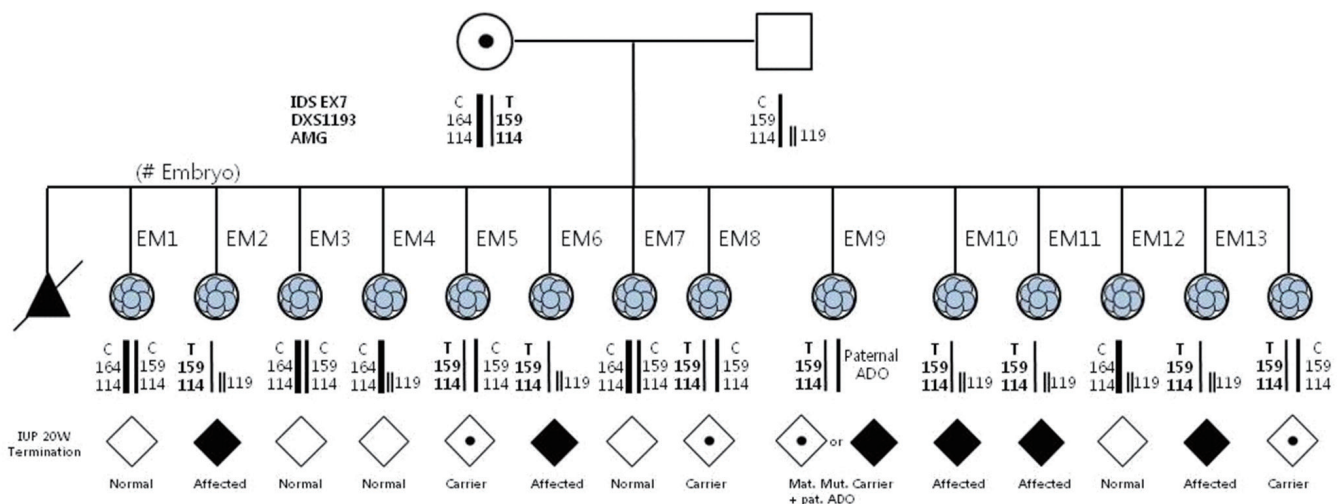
IDS EX7
DXS1193
AMG

C 164 114 | T 159 114

C 159 114 | 119

(# Embryo)

EM1 EM2 EM3 EM4 EM5 EM6 EM7 EM8 EM9 EM10 EM11 EM12 EM13

C 164 114 | C 159 114
T 159 114 | 119
C 164 114 | C 159 114
C 164 114 | 119
T 159 114 | C 159 114
T 159 114 | 119
C 164 114 | C 159 114
T 159 114 | C 159 114
T 159 114 | Paternal ADO
T 159 114 | 119
T 159 114 | 119
C 164 114 | 119
T 159 114 | 119
T 159 114 | C 159 114

IUP 20W Termination

Normal Affected Normal Normal Carrier Affected Normal Carrier or Mat. Mut. Carrier + pat. ADO Affected Affected Normal Affected Carrier